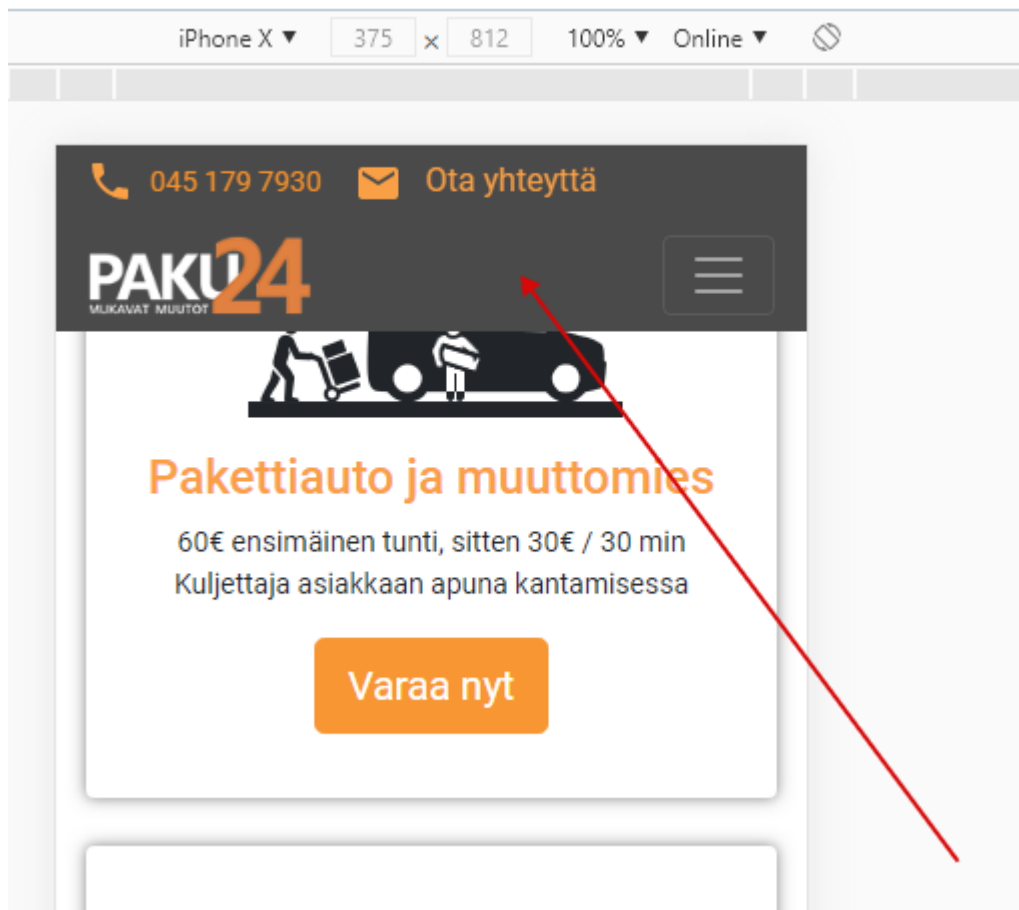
iPhone X ▼ 375 × 812 100% ▼ Online ▼

045 179 7930 Ota yhteyttä

PAKU24
MUKAVAT MUUTOT

Pakettiauto ja muuttomies

60€ ensimäinen tunti, sitten 30€ / 30 min
Kuljettaja asiakkaan apuna kantamisessa

Varaa nyt